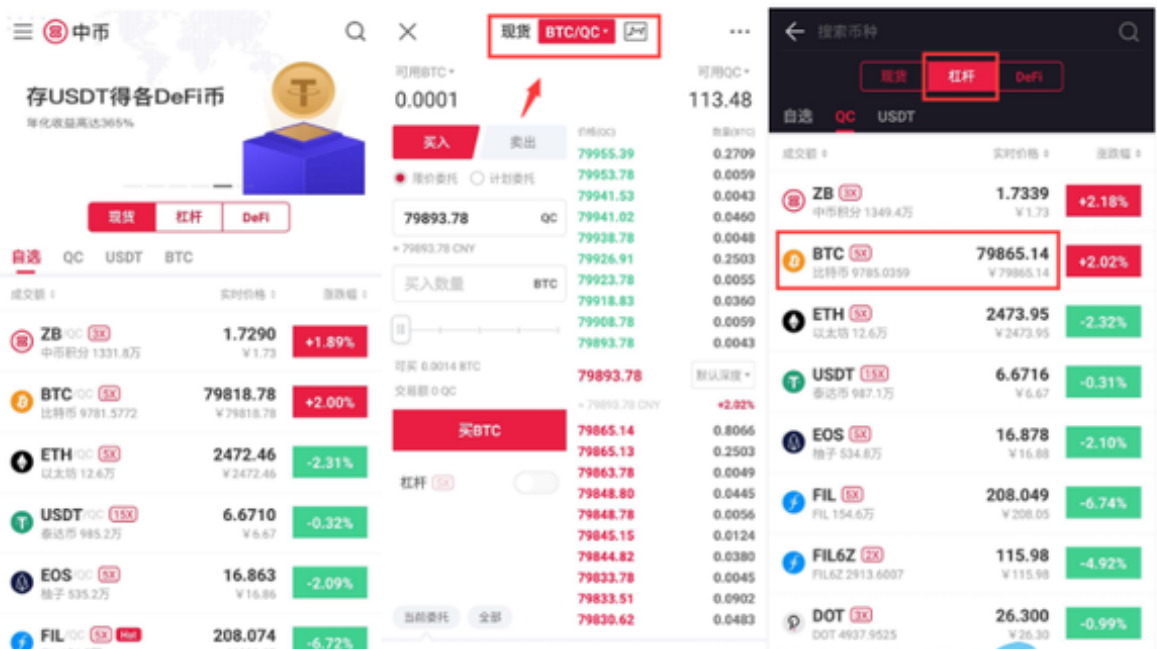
中币

存USDT得各DeFi币

年化收益高达365%

现货 杠杆 DeFi

自选 QC USDT BTC

成交额 实时价格 涨跌幅

ZB/QC 3X 中币积分 1331.8万 1.7290 ￥1.73 +1.89%

BTC/QC 5X 比特币 9781.5772 79818.78 ￥79818.78 +2.00%

ETH/QC 5X 以太坊 12.6万 2472.46 ￥2472.46 -2.31%

USDT/QC 15X 泰达币 985.2万 6.6710 ￥6.67 -0.32%

EOS/QC 5X 柚子 535.2万 16.863 ￥16.86 -2.09%

FIL/QC 5X Hot 208.074 -6.72%

现货 BTC/QC

可用BTC 0.0001 可用QC 113.48

买入 卖出

限价委托 计划委托

79893.78 QC

≈79893.78 CNY

买入数量 BTC

可买 0.0014 BTC

交易额 0 QC

买BTC

杠杆 5X

当前委托 全部

| 价格(QC) | 数量(BTC) |
|---|---|
| 79955.39 | 0.2709 |
| 79953.78 | 0.0059 |
| 79941.53 | 0.0043 |
| 79941.02 | 0.0460 |
| 79938.78 | 0.0048 |
| 79926.91 | 0.2503 |
| 79923.78 | 0.0055 |
| 79918.83 | 0.0360 |
| 79908.78 | 0.0059 |
| 79893.78 | 0.0043 |

79893.78 默认深度

≈79893.78 CNY +2.02%

| 价格 | 数量 |
|---|---|
| 79865.14 | 0.8066 |
| 79865.13 | 0.2503 |
| 79863.78 | 0.0049 |
| 79848.80 | 0.0445 |
| 79848.78 | 0.0056 |
| 79845.15 | 0.0124 |
| 79844.82 | 0.0380 |
| 79833.78 | 0.0045 |
| 79833.51 | 0.0902 |
| 79830.62 | 0.0483 |

搜索币种

现货 杠杆 DeFi

自选 QC USDT

成交额 实时价格 涨跌幅

ZB 3X 中币积分 1349.4万 1.7339 ￥1.73 +2.18%

BTC 5X 比特币 9785.0359 79865.14 ￥79865.14 +2.02%

ETH 5X 以太坊 12.6万 2473.95 ￥2473.95 -2.32%

USDT 15X 泰达币 987.1万 6.6716 ￥6.67 -0.31%

EOS 5X 柚子 534.8万 16.878 ￥16.88 -2.10%

FIL 5X FIL 154.6万 208.049 ￥208.05 -6.74%

FIL6Z 2X FIL6Z 2913.6007 115.98 ￥115.98 -4.92%

DOT 3X DOT 4937.9525 26.300 ￥26.30 -0.99%